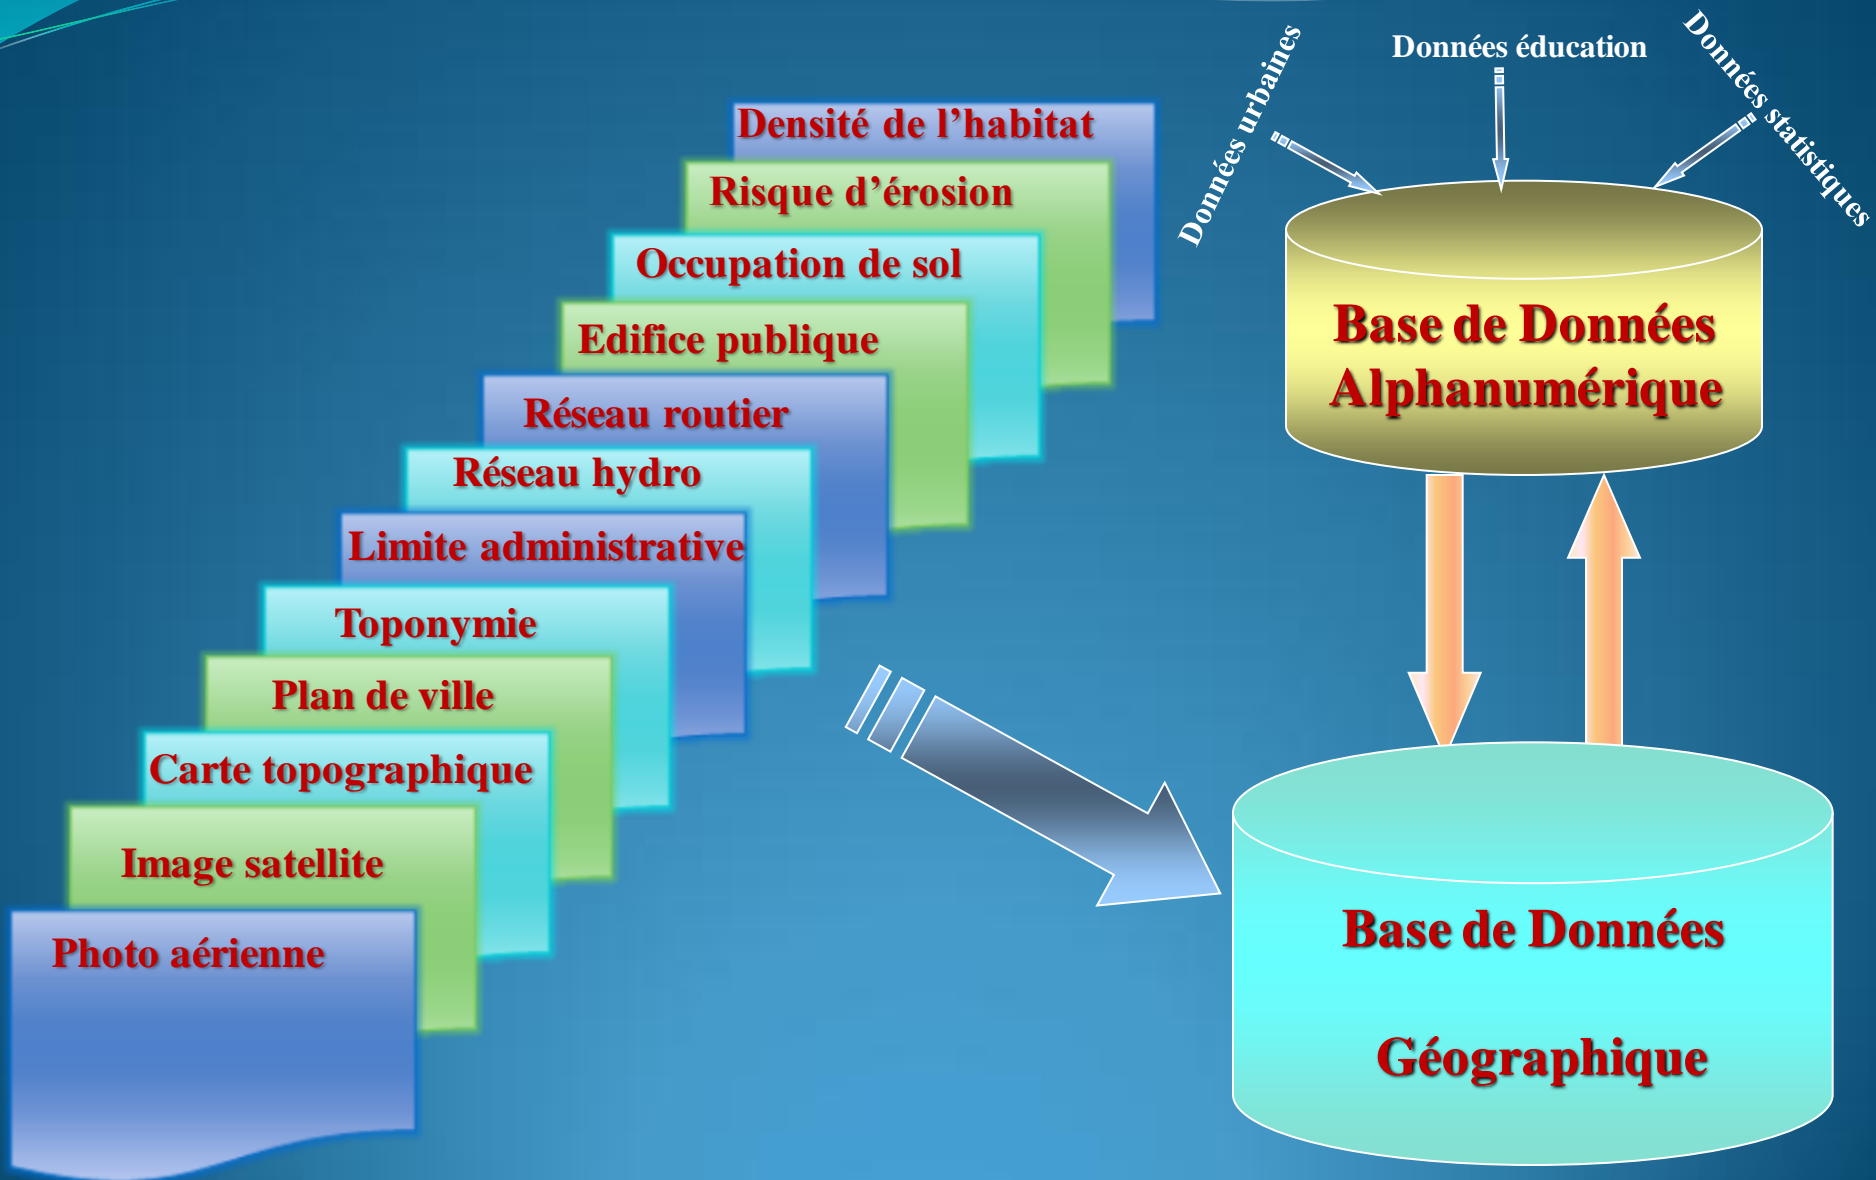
Densité de l’habitat

Risque d’érosion

Occupation de sol

Edifice publique

Réseau routier

Réseau hydro

Limite administrative

Toponymie

Plan de ville

Carte topographique

Image satellite

Photo aérienne

Données urbaines

Données éducation

Données statistiques

Base de Données Alphanumérique

Base de Données

Géographique